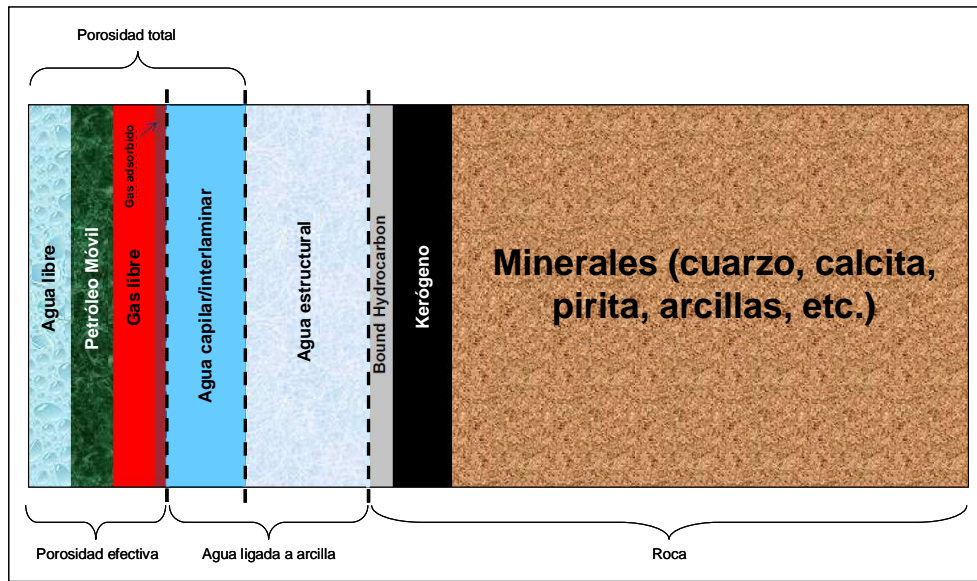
Porosidad total

Agua libre

Petróleo Movil

Gas libre

Gas adsorbido

Agua capilar/interlaminar

Agua estructural

Bound Hydrocarbon

Kerógeno

Minerales (cuarzo, calcita, pirita, arcillas, etc.)

Porosidad efectiva

Agua ligada a arcilla

Roca